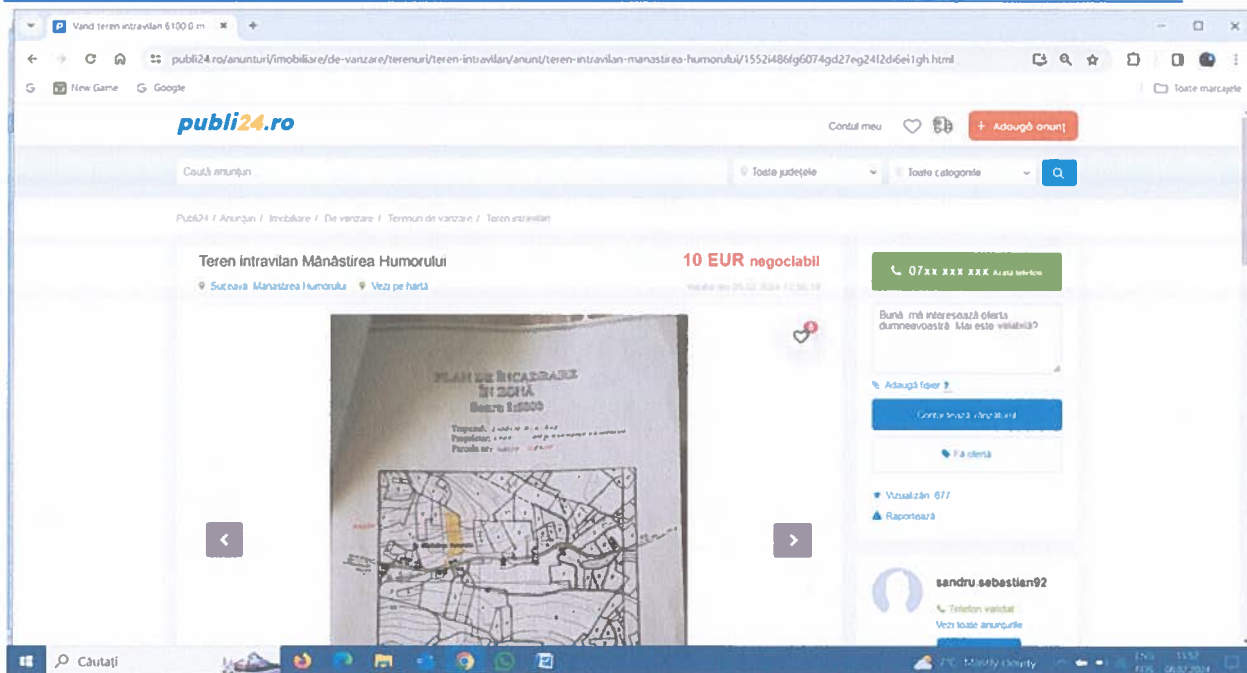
Vand teren intravilan 6100.0 m ×

publi24.ro/anunturi/imobiliare/de-vanzare/terenuri/teren-intravilan/anunt/teren-intravilan-manastirea-humorului/1552i486fg6074gd27eg24l2di6ei1gh.html

New Game Google Toate marcajele

publi24.ro

Contul meu + Adaugă anunț

Caută anunțuri Toate județele Toate categoriile

Publi24 / Anunțuri / Imobiliare / De vanzare / Terenuri de vanzare / Teren intravilan

Teren intravilan Mânăstirea Humorului

10 EUR negociabil

Suceava, Manastirea Humorului Vezi pe hartă

PLAN DE ÎNCADRARE ÎN ZONĂ
Scara 1:5000

07xx xxx xxx Arată telefon

Bună, mă interesează oferta dumneavoastră. Mai este valabilă?

Adaugă fișier

Contactează vânzătorul

Fă ofertă

Vizualizări 677

Raportează

sandru.sebastian92

Telefon validat

Vezi toate anunțurile

Căutați

Mostly cloudy